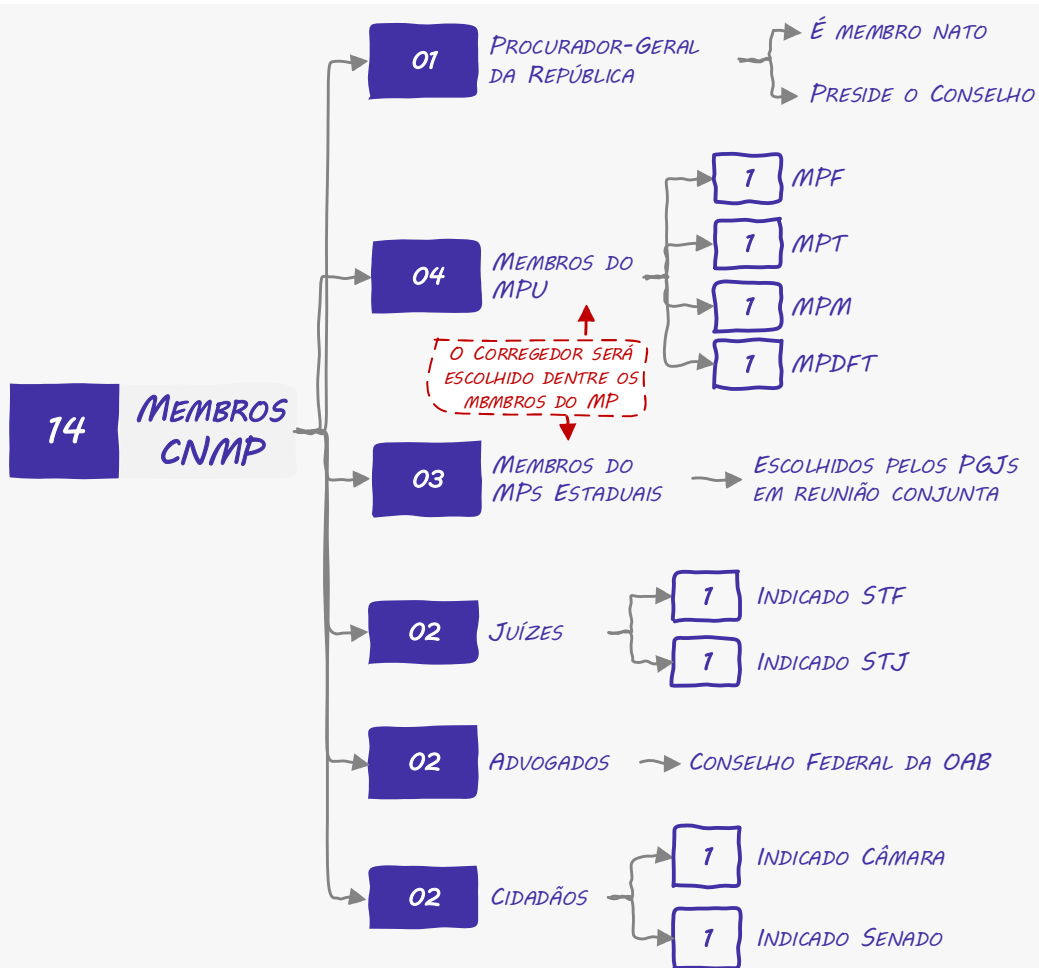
14 Membros CNMP

01 Procurador-Geral da República

É membro nato

Preside o Conselho

04 Membros do MPU

1 MPF

1 MPT

1 MPM

1 MPDFT

O Corregedor será escolhido dentre os mbmbros do MP

03 Membros do MPs Estaduais

Escolhidos pelos PGJs em reunião conjunta

02 Juízes

1 Indicado STF

1 Indicado STJ

02 Advogados

Conselho Federal da OAB

02 Cidadãos

1 Indicado Câmara

1 Indicado Senado